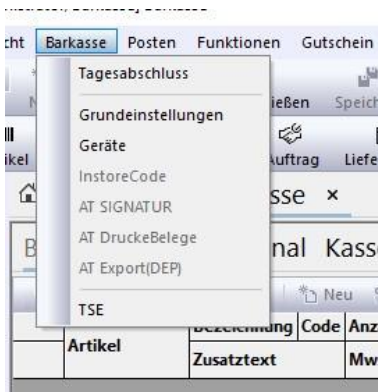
cht Barkasse Posten Funktionen Gutschein

Tagesabschluss

Grundeinstellungen

Geräte

InstoreCode

AT SIGNATUR

AT DruckeBelege

AT Export(DEP)

TSE

ießen Speic

Auftrag Liefe

sse ×

nal Kass

Neu

Artikel

Bezeichnung Code Anz

Zusatztext Mw